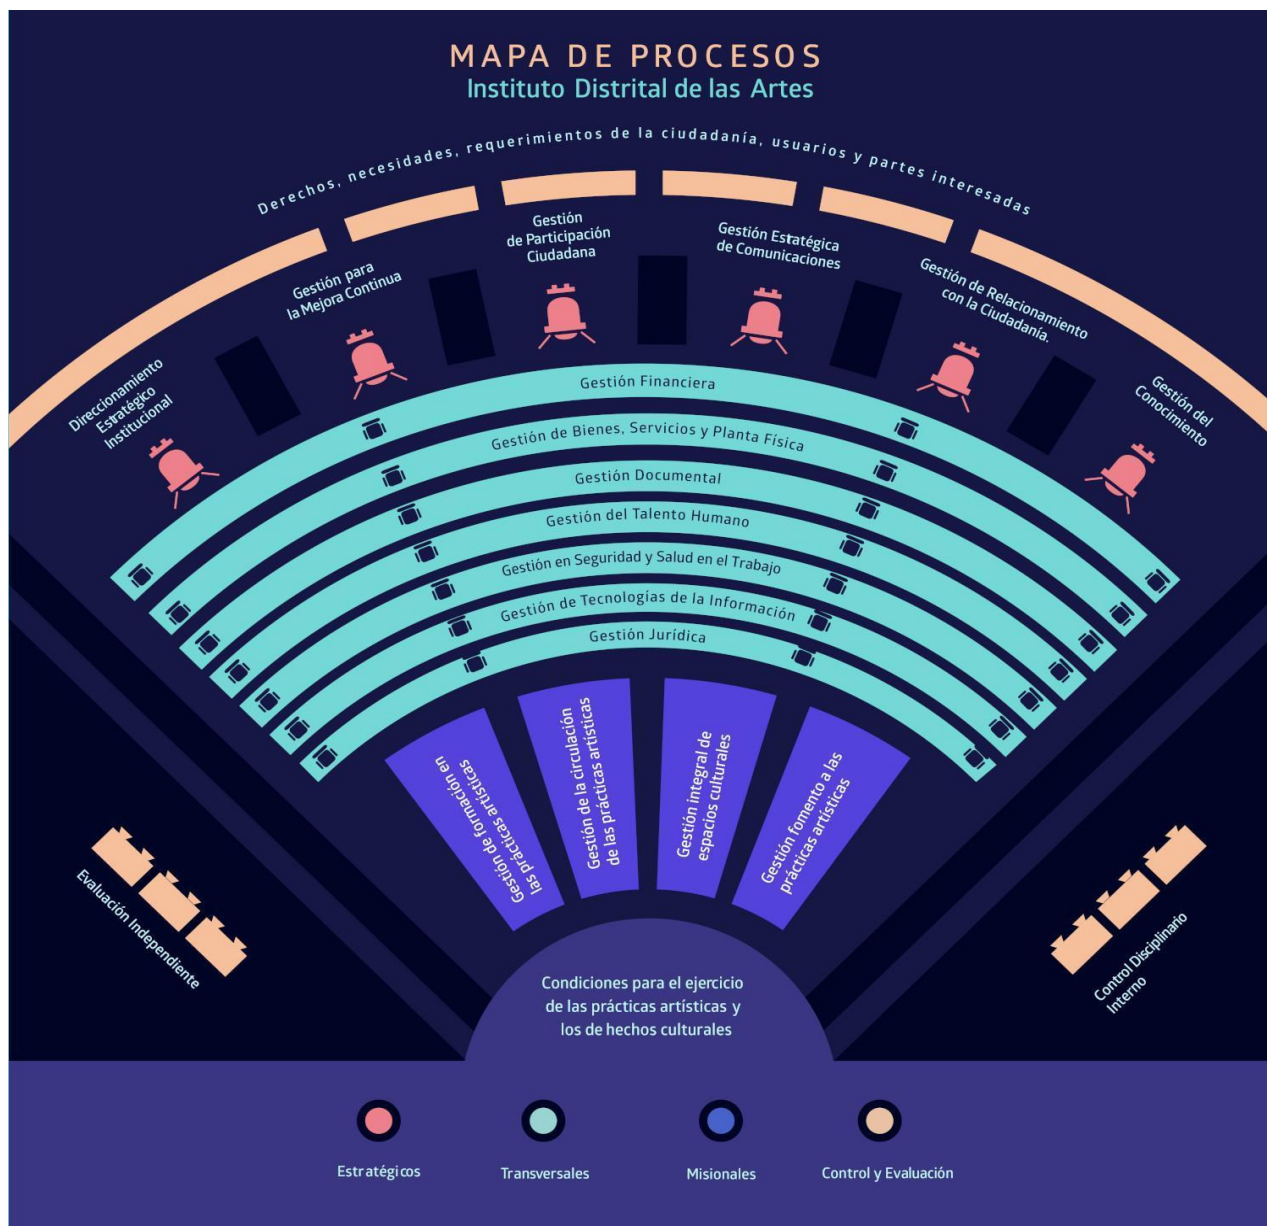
MAPA DE PROCESOS
Instituto Distrital de las Artes

Derechos, necesidades, requerimientos de la ciudadanía, usuarios y partes interesadas

Direccionamiento Estratégico Institucional

Gestión para la Mejora Continua

Gestión de Participación Ciudadana

Gestión Estratégica de Comunicaciones

Gestión de Relacionamiento con la Ciudadanía.

Gestión del Conocimiento

Gestión Financiera

Gestión de Bienes, Servicios y Planta Física

Gestión Documental

Gestión del Talento Humano

Gestión en Seguridad y Salud en el Trabajo

Gestión de Tecnologías de la Información

Gestión Jurídica

Gestión de formación en las prácticas artísticas

Gestión de la circulación de las prácticas artísticas

Gestión integral de espacios culturales

Gestión fomento a las prácticas artísticas

Evaluación Independiente

Control Disciplinario Interno

Condiciones para el ejercicio de las prácticas artísticas y los de hechos culturales

Estratégicos

Transversales

Misionales

Control y Evaluación